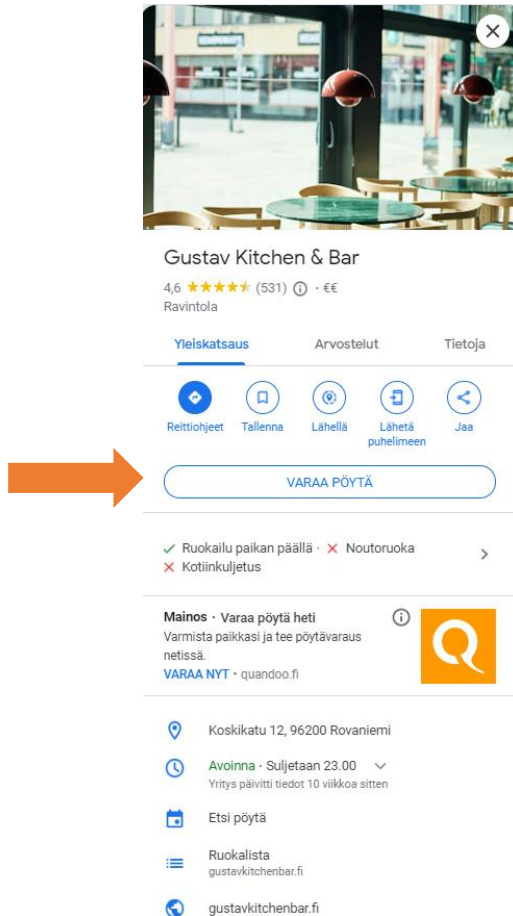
Gustav Kitchen & Bar

4,6 ★★★★★ (531) ⓘ · €€

Ravintola

Yleiskatsaus

Arvostelut

Tietoja

Reittiohjeet

Tallenna

Lähellä

Lähetä puhelimeen

Jaa

VARAA PÖYTÄ

✓ Ruokailu paikan päällä · ✕ Noutoruoka · ✕ Kotiinkuljetus

Mainos · Varaa pöytä heti

Varmista paikkasi ja tee pöytävaraus netissä.

VARAA NYT · quandoo.fi

Koskikatu 12, 96200 Rovaniemi

Avoinna · Suljetaan 23.00

Yritys päivitti tiedot 10 viikkoa sitten

Etsi pöytä

Ruokalista

gustavkitchenbar.fi

gustavkitchenbar.fi